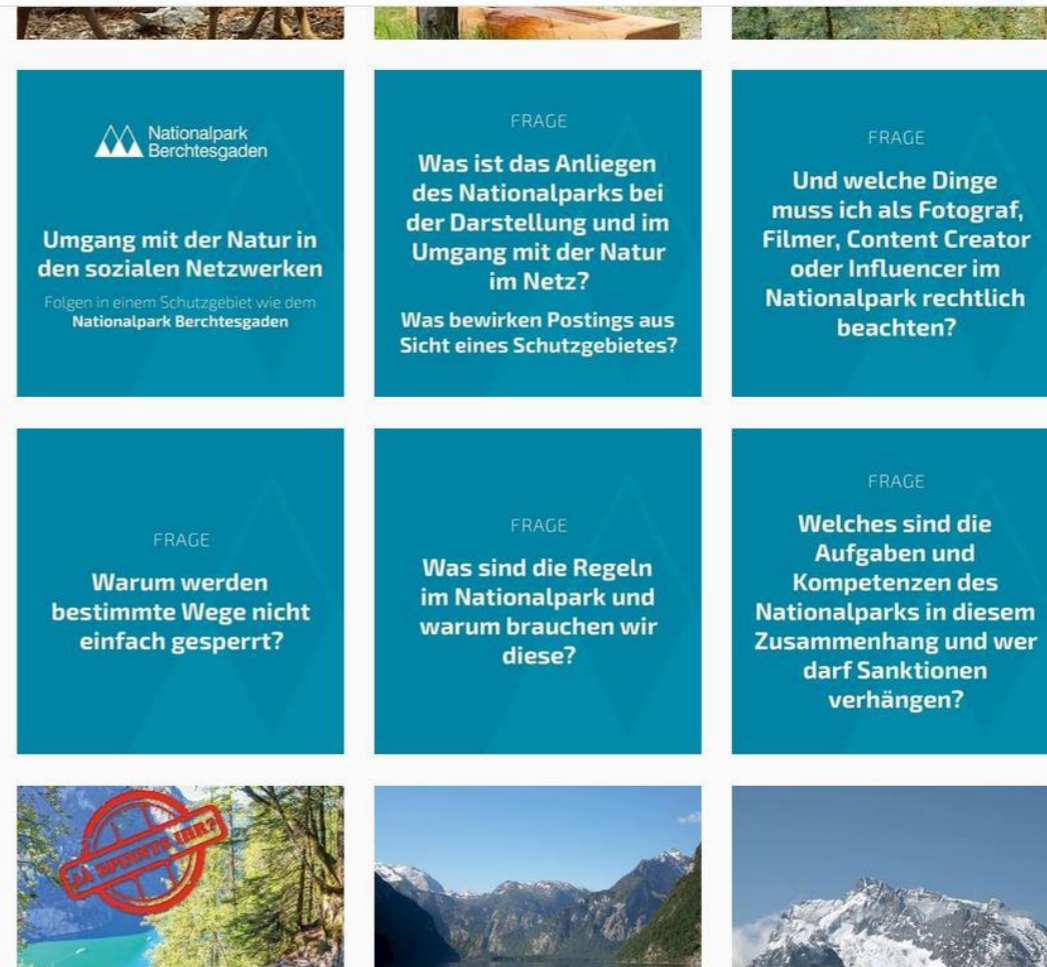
Nationalpark Berchtesgaden

Umgang mit der Natur in den sozialen Netzwerken

Folgen in einem Schutzgebiet wie dem **Nationalpark Berchtesgaden**

FRAGE

Was ist das Anliegen des Nationalparks bei der Darstellung und im Umgang mit der Natur im Netz?

Was bewirken Postings aus Sicht eines Schutzgebietes?

FRAGE

Und welche Dinge muss ich als Fotograf, Filmer, Content Creator oder Influencer im Nationalpark rechtlich beachten?

FRAGE

Warum werden bestimmte Wege nicht einfach gesperrt?

FRAGE

Was sind die Regeln im Nationalpark und warum brauchen wir diese?

FRAGE

Welches sind die Aufgaben und Kompetenzen des Nationalparks in diesem Zusammenhang und wer darf Sanktionen verhängen?

JA SPINNTS IHR?